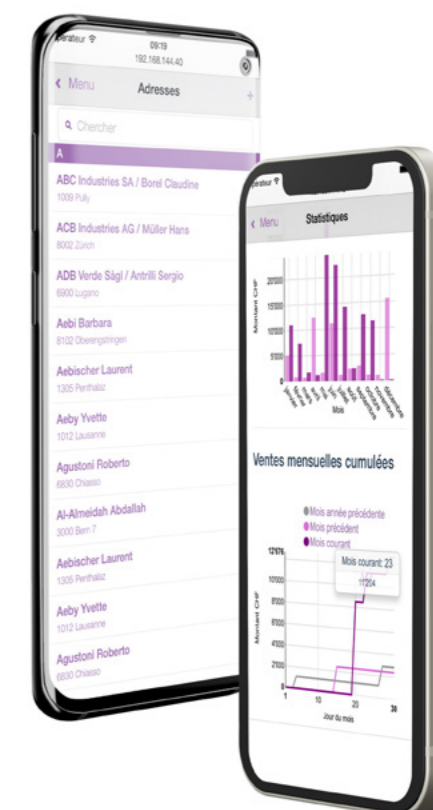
érateur
09:19
192.168.144.40
Menu
Adresses
+
Chercher
A
ABC Industries SA / Borel Claudine
1009 Pully
ACB Industries AG / Müller Hans
8002 Zürich
ADB Verde Sàgl / Antrilli Sergio
6900 Lugano
Aebi Barbara
8102 Oberengstringen
Aebischer Laurent
1305 Penthalaz
Aeby Yvette
1012 Lausanne
Agustoni Roberto
6830 Chiasso
Al-Almeidah Abdallah
3000 Bern 7
Aebischer Laurent
1305 Penthalaz
Aeby Yvette
1012 Lausanne
Agustoni Roberto
6830 Chiasso

érateur
Menu
Statistiques
20000
15000
10000
5000
0
Montant CHF
Mois
Ventes mensuelles cumulées
Mois année précédente
Mois précédent
Mois courant
12176
10000
8000
6000
4000
2000
0
Montant CHF
Mois courant: 23
11204
1
10
20
30
Jour du mois